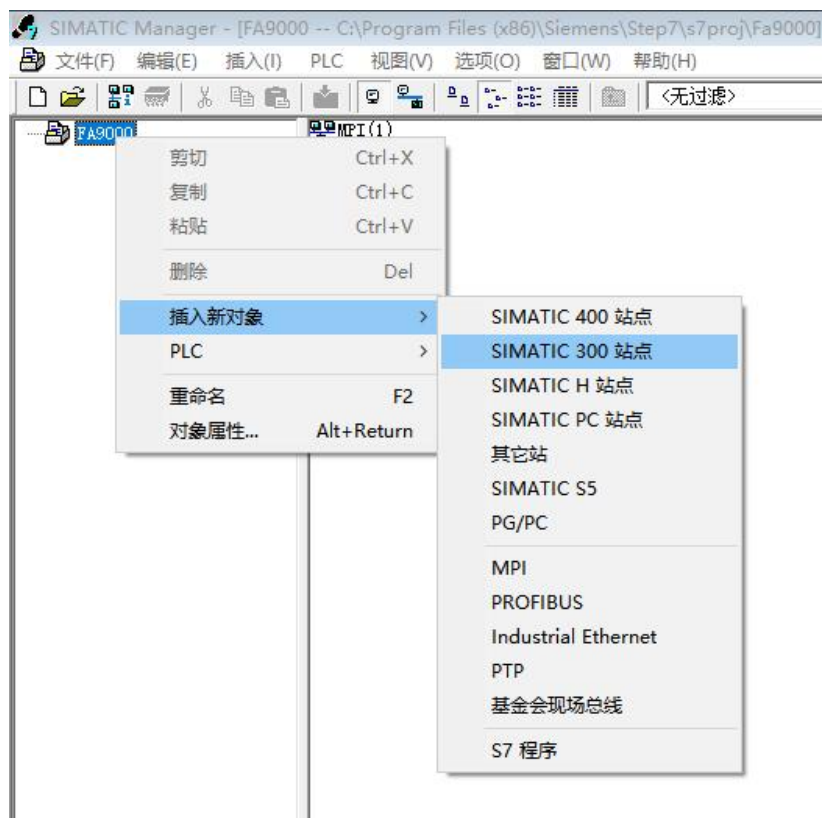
SIMATIC Manager - [FA9000 -- C:\Program Files (x86)\Siemens\Step7\s7proj\Fa9000]

文件(F) 编辑(E) 插入(I) PLC 视图(V) 选项(O) 窗口(W) 帮助(H)

<无过滤>

FA9000

MPI(1)

剪切 Ctrl+X
复制 Ctrl+C
粘贴 Ctrl+V
删除 Del
插入新对象 >
PLC >
重命名 F2
对象属性... Alt+Return

SIMATIC 400 站点
SIMATIC 300 站点
SIMATIC H 站点
SIMATIC PC 站点
其它站
SIMATIC S5
PG/PC
MPI
PROFIBUS
Industrial Ethernet
PTP
基金会现场总线
S7 程序